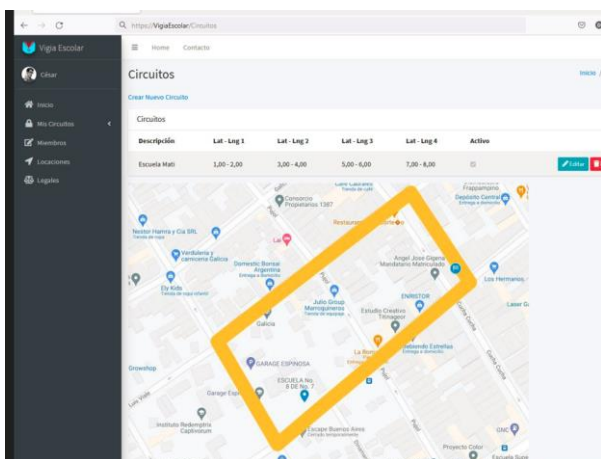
https://VigiaEscolar/Circuitos

Vigia Escolar

César

Inicio
Mis Circuitos
Miembros
Locaciones
Legales

Home Contacto

Circuitos

Inicio /

Crear Nuevo Circuito

Circuitos

| Descripción | Lat - Lng 1 | Lat - Lng 2 | Lat - Lng 3 | Lat - Lng 4 | Activo | |
|---|---|---|---|---|---|---|
| Escuela Mati | 1,00 - 2,00 | 3,00 - 4,00 | 5,00 - 6,00 | 7,00 - 8,00 | | Editar |

Consorcio Propietarios 1387
Restaurant
Frappamimo
Depósito Central
Nestor Harris y Cia SRL
Verdulería y carnicería Galicia
Lai
Domestic Bonsai Argentina
Ely Kids
Angel José Gigena Mandataro Matriculado
Los Hermanos
Julio Group Marroquineros
Estudio Creativo Trimagen
ENRISTOR
Laser G
Galicia
GARAGE ESPINOSA
La Rom
Salando Estrellas
Growshop
ESCUELA No 8 DE No 7
Garage Esp
Instituto Redemptris Captivorum
Escape Buenos Aires
GMC
Proyecto Color